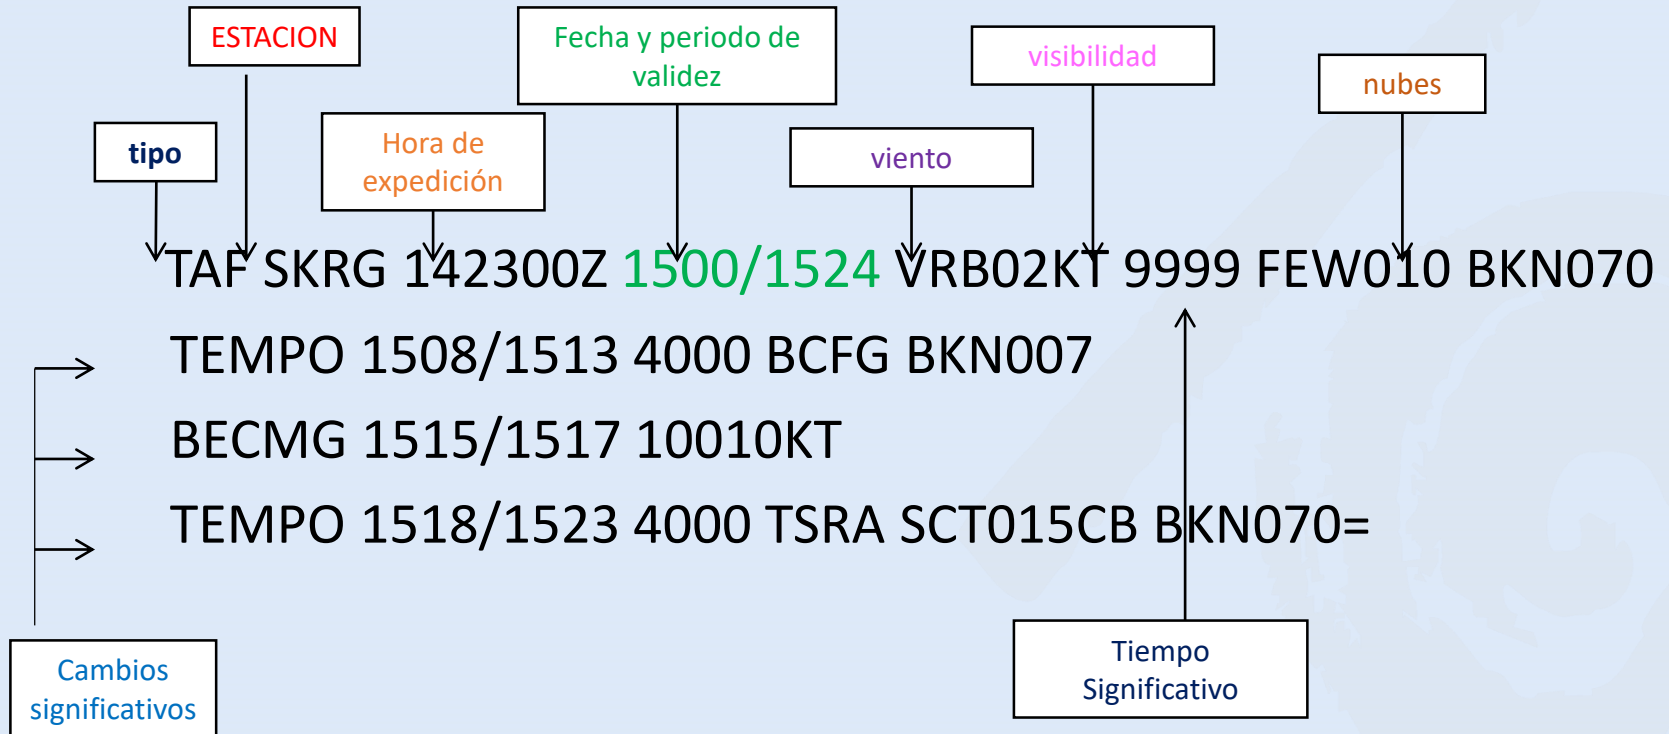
ESTACION

Fecha y periodo de validez

visibilidad

nubes

tipo

Hora de expedición

viento

TAF SKRG 142300Z 1500/1524 VRB02KT 9999 FEW010 BKN070

TEMPO 1508/1513 4000 BCFG BKN007

BECMG 1515/1517 10010KT

TEMPO 1518/1523 4000 TSRA SCT015CB BKN070=

Cambios significativos

Tiempo Significativo